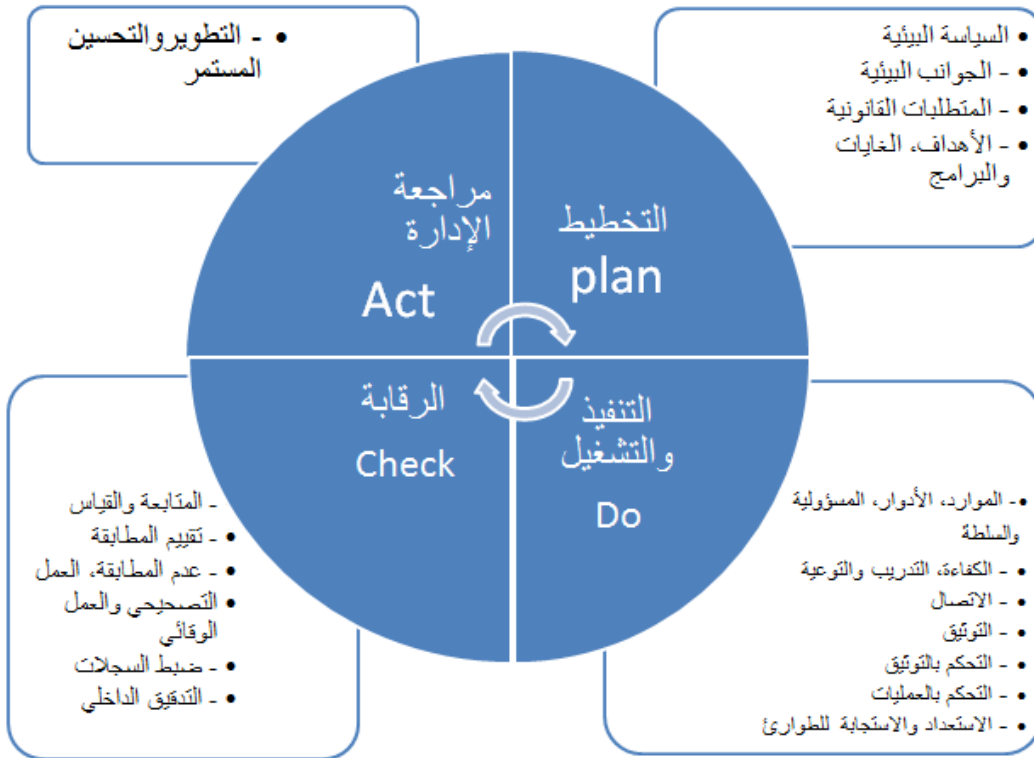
- التطويروالتحسين المستمر

السياسة البيئية
- الجوانب البيئية
- المتطلبات القانونية
- الأهداف، الغايات والبرامج

مراجعة الإدارة
Act

التخطيط
plan

الرقابة
Check

التنفيذ والتشغيل
Do

- المتابعة والقياس
- تقييم المطابقة
- عدم المطابقة، العمل التصحيحي والعمل الوقائي
- ضبط السجلات
- التدقيق الداخلي

- الموارد، الأدوار، المسؤولية والسلطة
- الكفاءة، التدريب والتوعية
- الاتصال
- التوثيق
- التحكم بالتوثيق
- التحكم بالعمليات
- الاستعداد والاستجابة للطوارئ